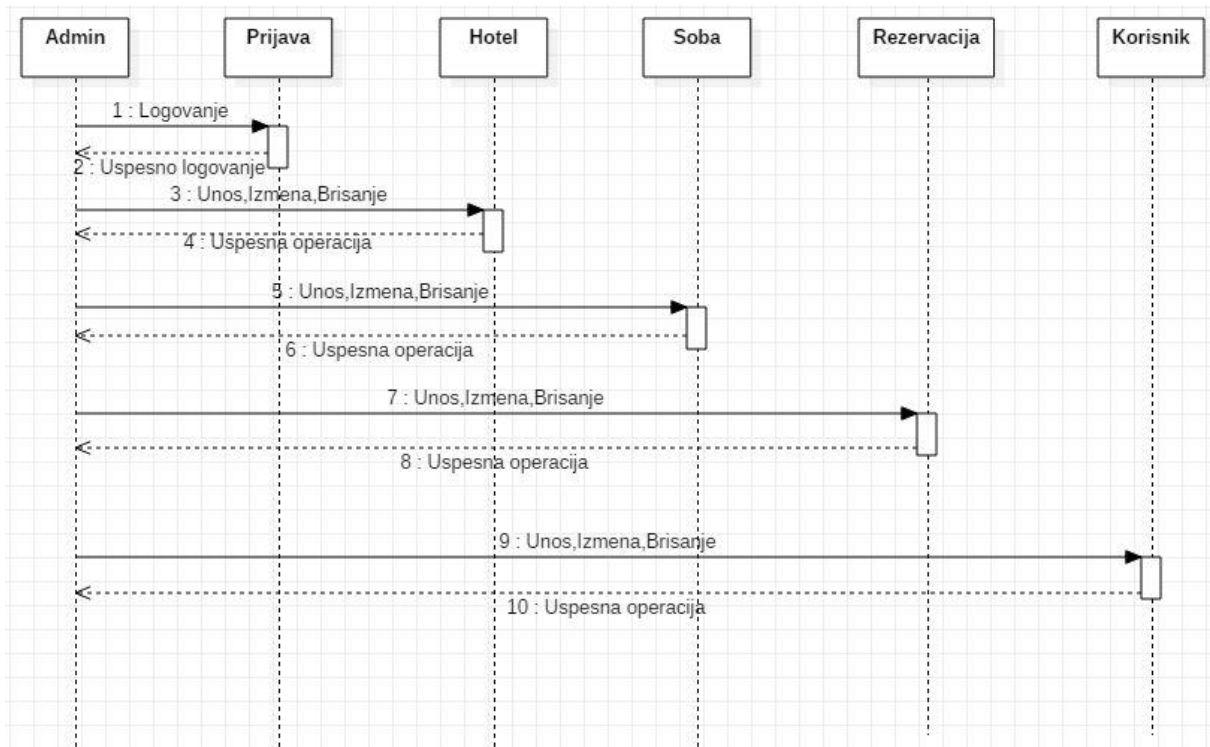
Admin

Prijava

Hotel

Soba

Rezervacija

Korisnik

1 : Logovanje

2 : Uspesno logovanje

3 : Unos,Izmena,Brisanje

4 : Uspesna operacija

5 : Unos,Izmena,Brisanje

6 : Uspesna operacija

7 : Unos,Izmena,Brisanje

8 : Uspesna operacija

9 : Unos,Izmena,Brisanje

10 : Uspesna operacija